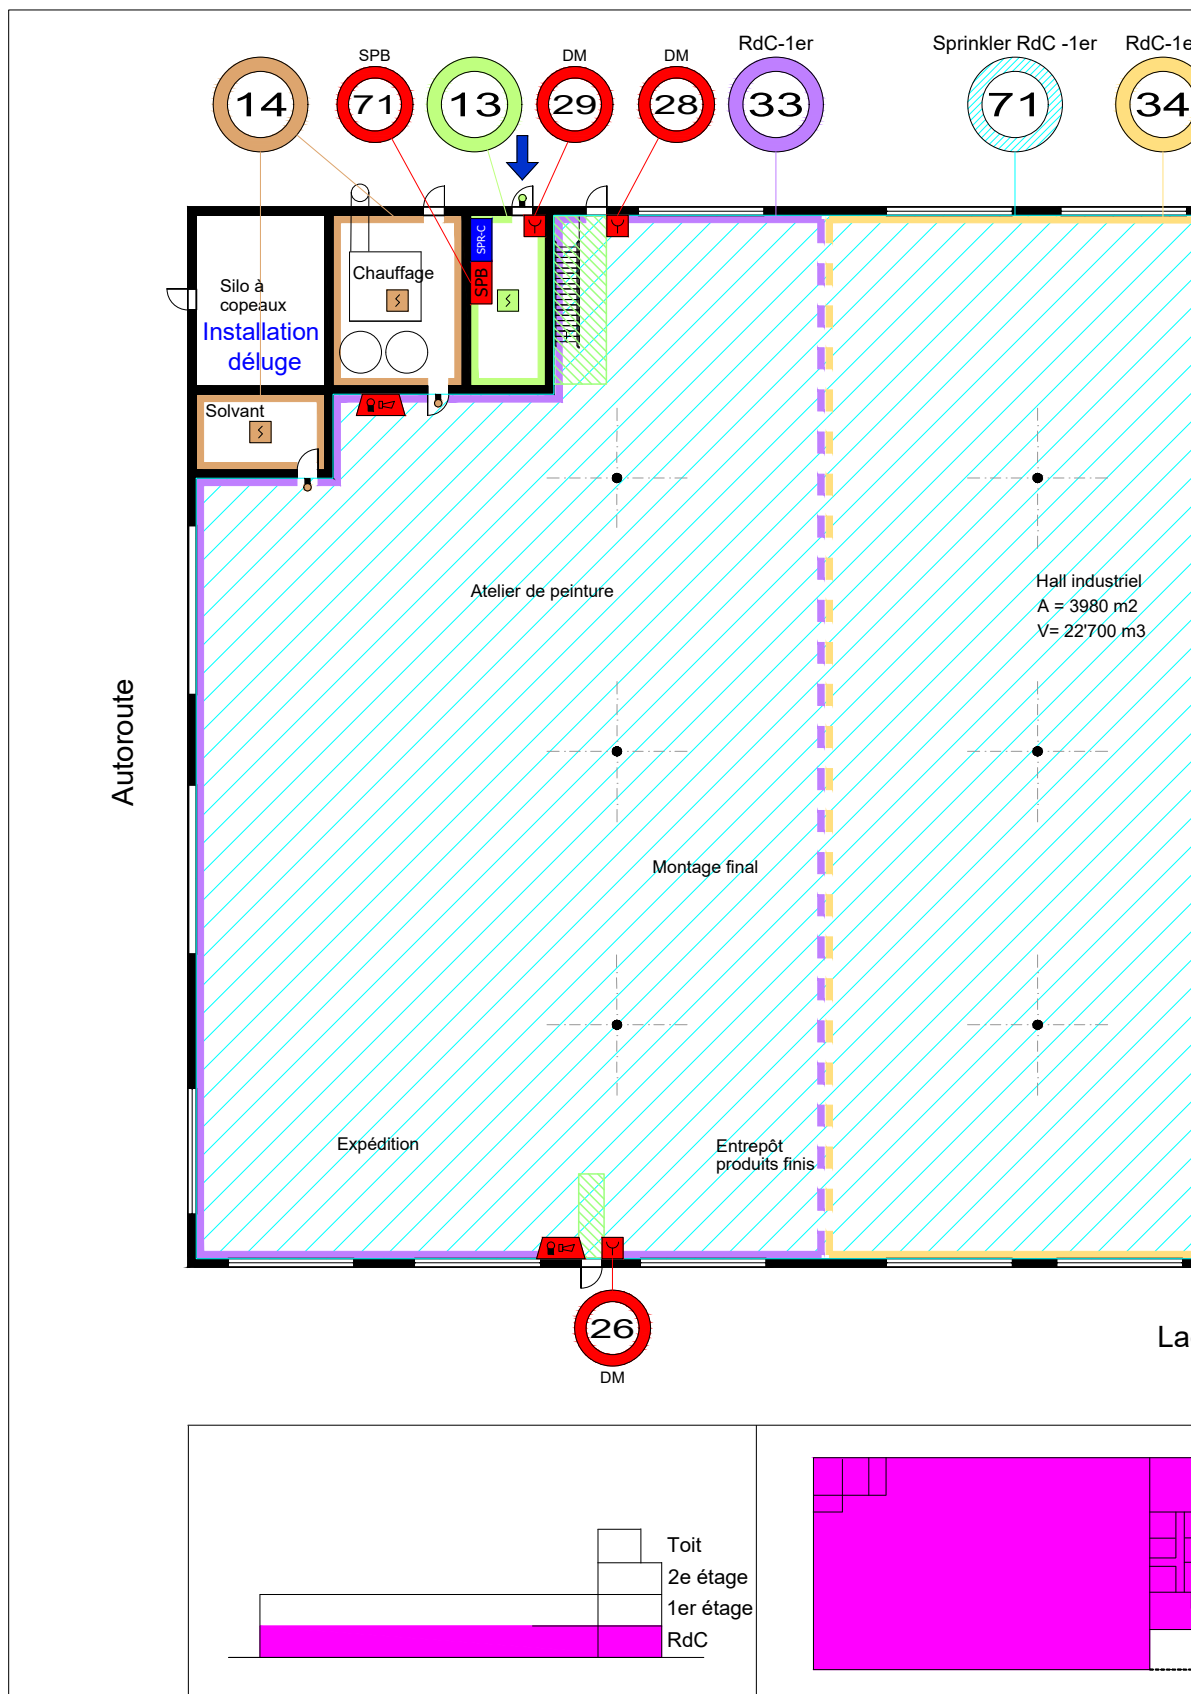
SPB
DM
DM
RdC-1er
Sprinkler RdC -1er
RdC-1e

14
71
13
29
28
33
71
34

Silo à copeaux
Installation déluge
Chauffage
SPR-C
SPB
Solvant

Autoroute

Atelier de peinture

Hall industriel
A = 3980 m2
V= 22'700 m3

Montage final

Expédition

Entrepôt produits finis

26
DM

La

Toit
2e étage
1er étage
RdC